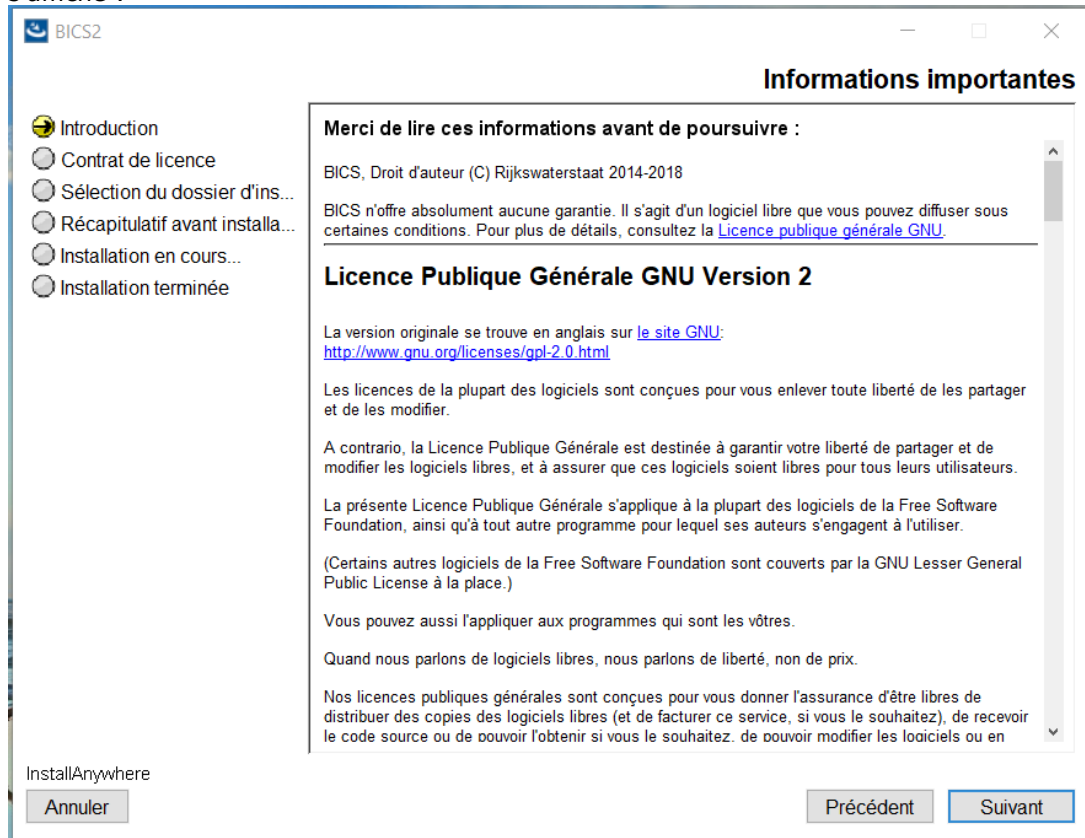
BICS2

Informations importantes

Introduction
Contrat de licence
Sélection du dossier d'ins...
Récapitulatif avant installa...
Installation en cours...
Installation terminée

Merci de lire ces informations avant de poursuivre :

BICS, Droit d'auteur (C) Rijkswaterstaat 2014-2018

BICS n'offre absolument aucune garantie. Il s'agit d'un logiciel libre que vous pouvez diffuser sous certaines conditions. Pour plus de détails, consultez la Licence publique générale GNU.

Licence Publique Générale GNU Version 2

La version originale se trouve en anglais sur le site GNU: http://www.gnu.org/licenses/gpl-2.0.html

Les licences de la plupart des logiciels sont conçues pour vous enlever toute liberté de les partager et de les modifier.

A contrario, la Licence Publique Générale est destinée à garantir votre liberté de partager et de modifier les logiciels libres, et à assurer que ces logiciels soient libres pour tous leurs utilisateurs.

La présente Licence Publique Générale s'applique à la plupart des logiciels de la Free Software Foundation, ainsi qu'à tout autre programme pour lequel ses auteurs s'engagent à l'utiliser.

(Certains autres logiciels de la Free Software Foundation sont couverts par la GNU Lesser General Public License à la place.)

Vous pouvez aussi l'appliquer aux programmes qui sont les vôtres.

Quand nous parlons de logiciels libres, nous parlons de liberté, non de prix.

Nos licences publiques générales sont conçues pour vous donner l'assurance d'être libres de distribuer des copies des logiciels libres (et de facturer ce service, si vous le souhaitez), de recevoir le code source ou de pouvoir l'obtenir si vous le souhaitez, de pouvoir modifier les logiciels ou en

InstallAnywhere

Annuler

Précédent

Suivant